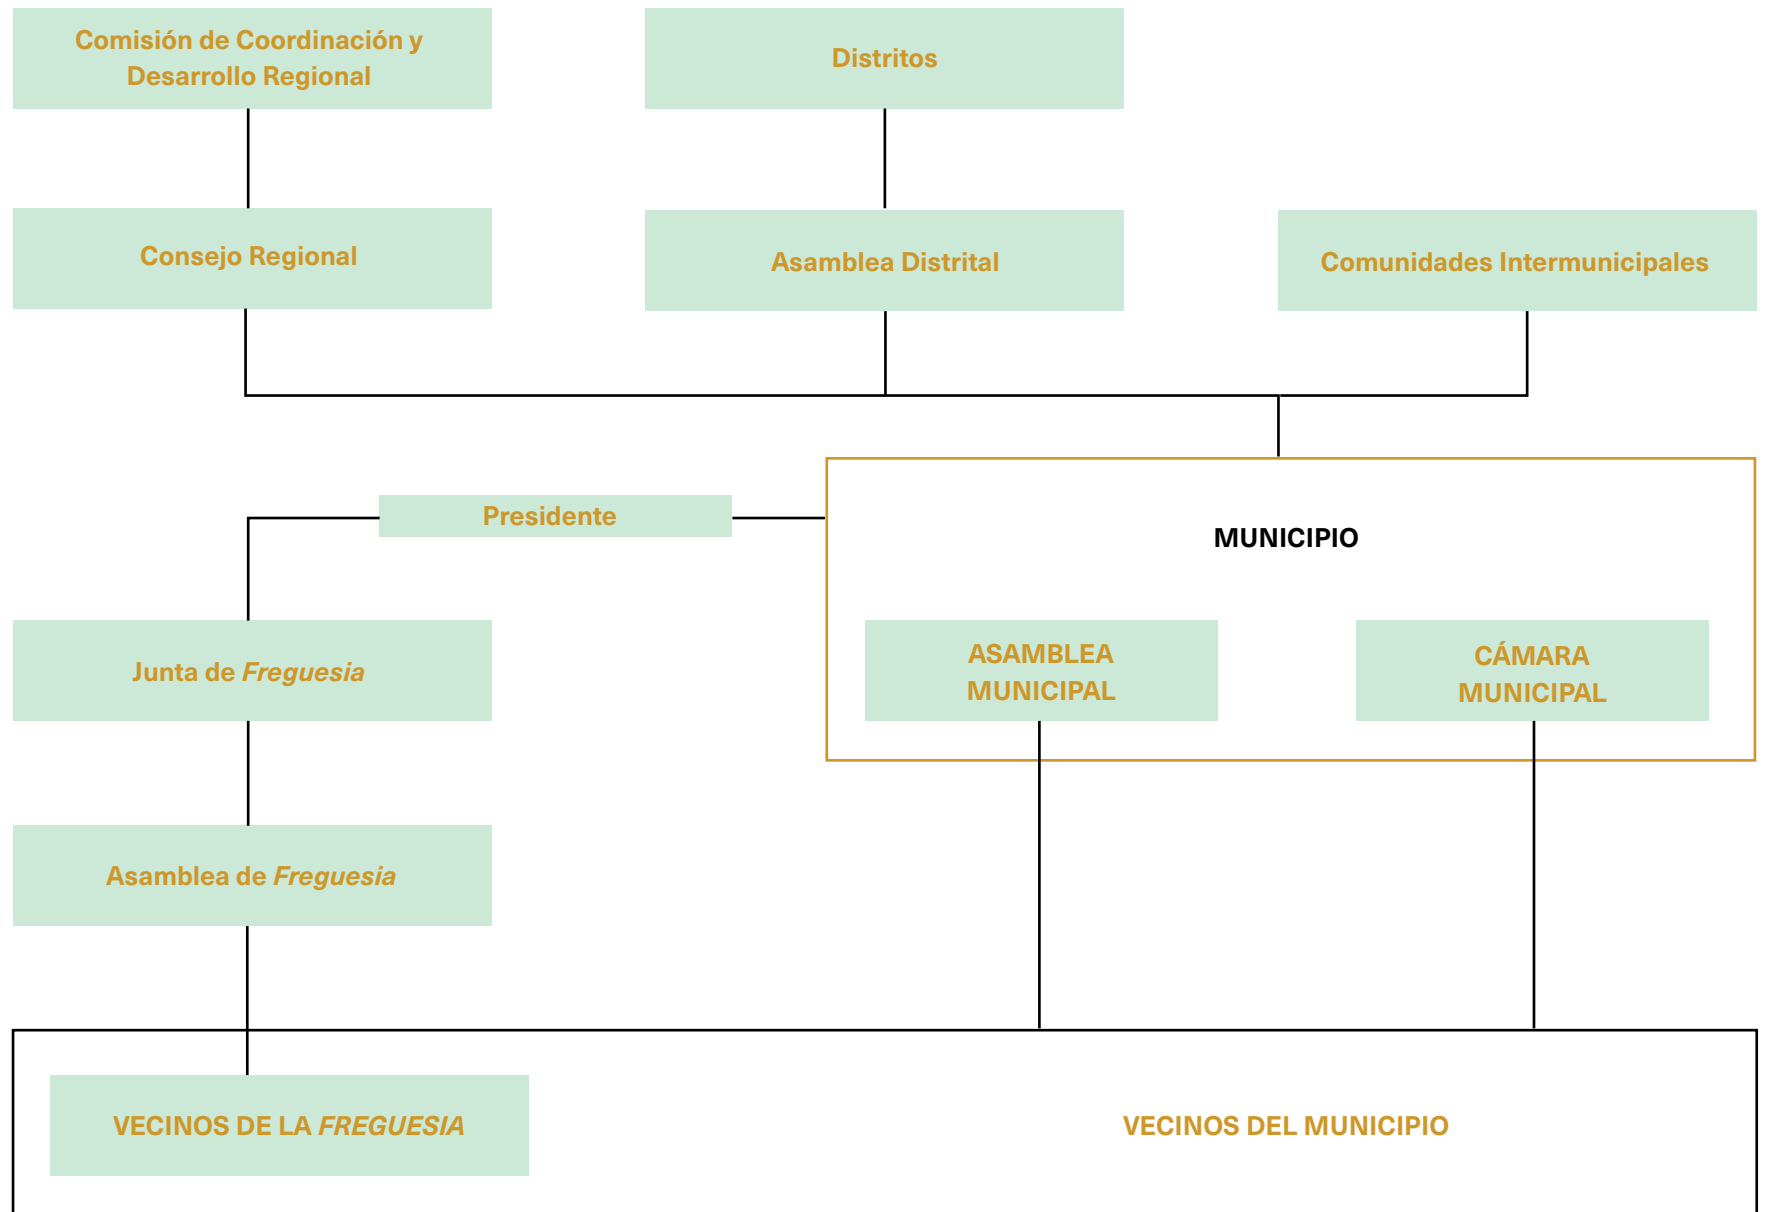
Comisión de Coordinación y Desarrollo Regional

Distritos

Consejo Regional

Asamblea Distrital

Comunidades Intermunicipales

Presidente

MUNICIPIO

Junta de *Freguesia*

ASAMBLEA MUNICIPAL

CÁMARA MUNICIPAL

Asamblea de *Freguesia*

VECINOS DE LA *FREGUESIA*

VECINOS DEL MUNICIPIO